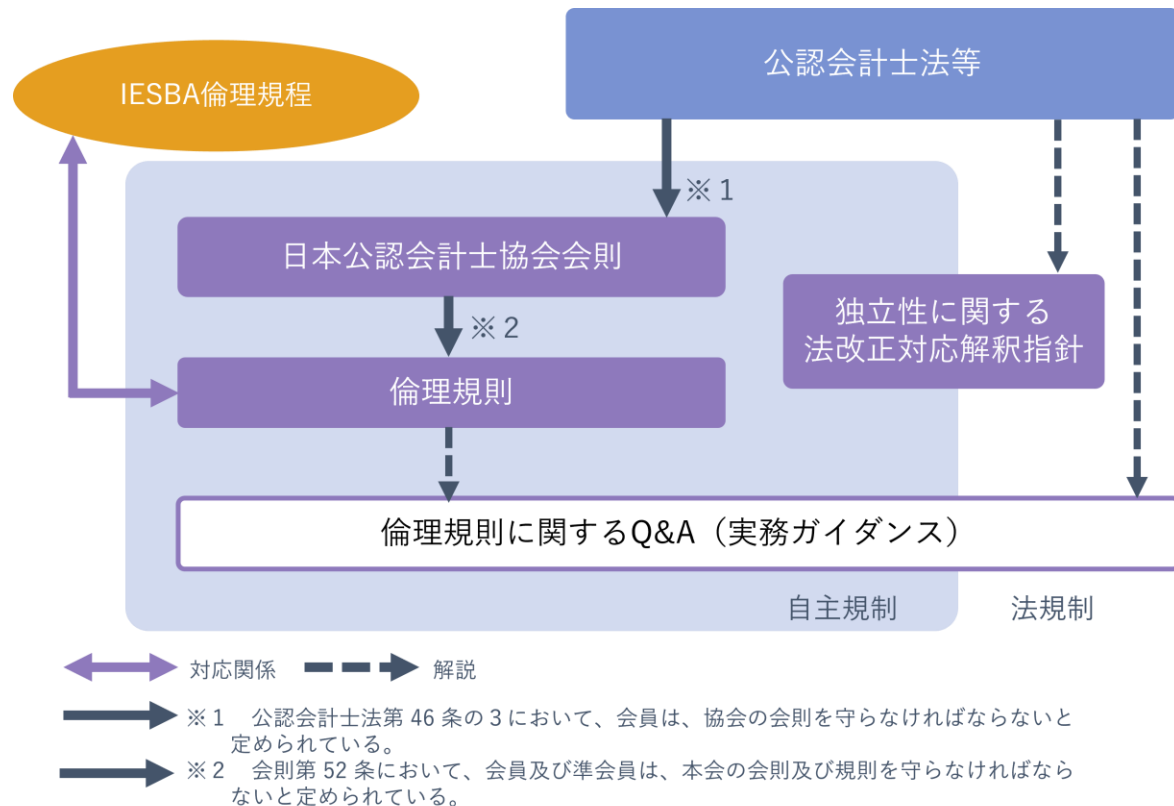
公認会計士法等

IESBA倫理規程

※１

日本公認会計士協会会則

※２

独立性に関する法改正対応解釈指針

倫理規則

倫理規則に関するQ&A（実務ガイダンス）

自主規制

法規制

対応関係　解説

※１　公認会計士法第 46 条の 3 において、会員は、協会の会則を守らなければならないと定められている。

※２　会則第 52 条において、会員及び準会員は、本会の会則及び規則を守らなければならないと定められている。